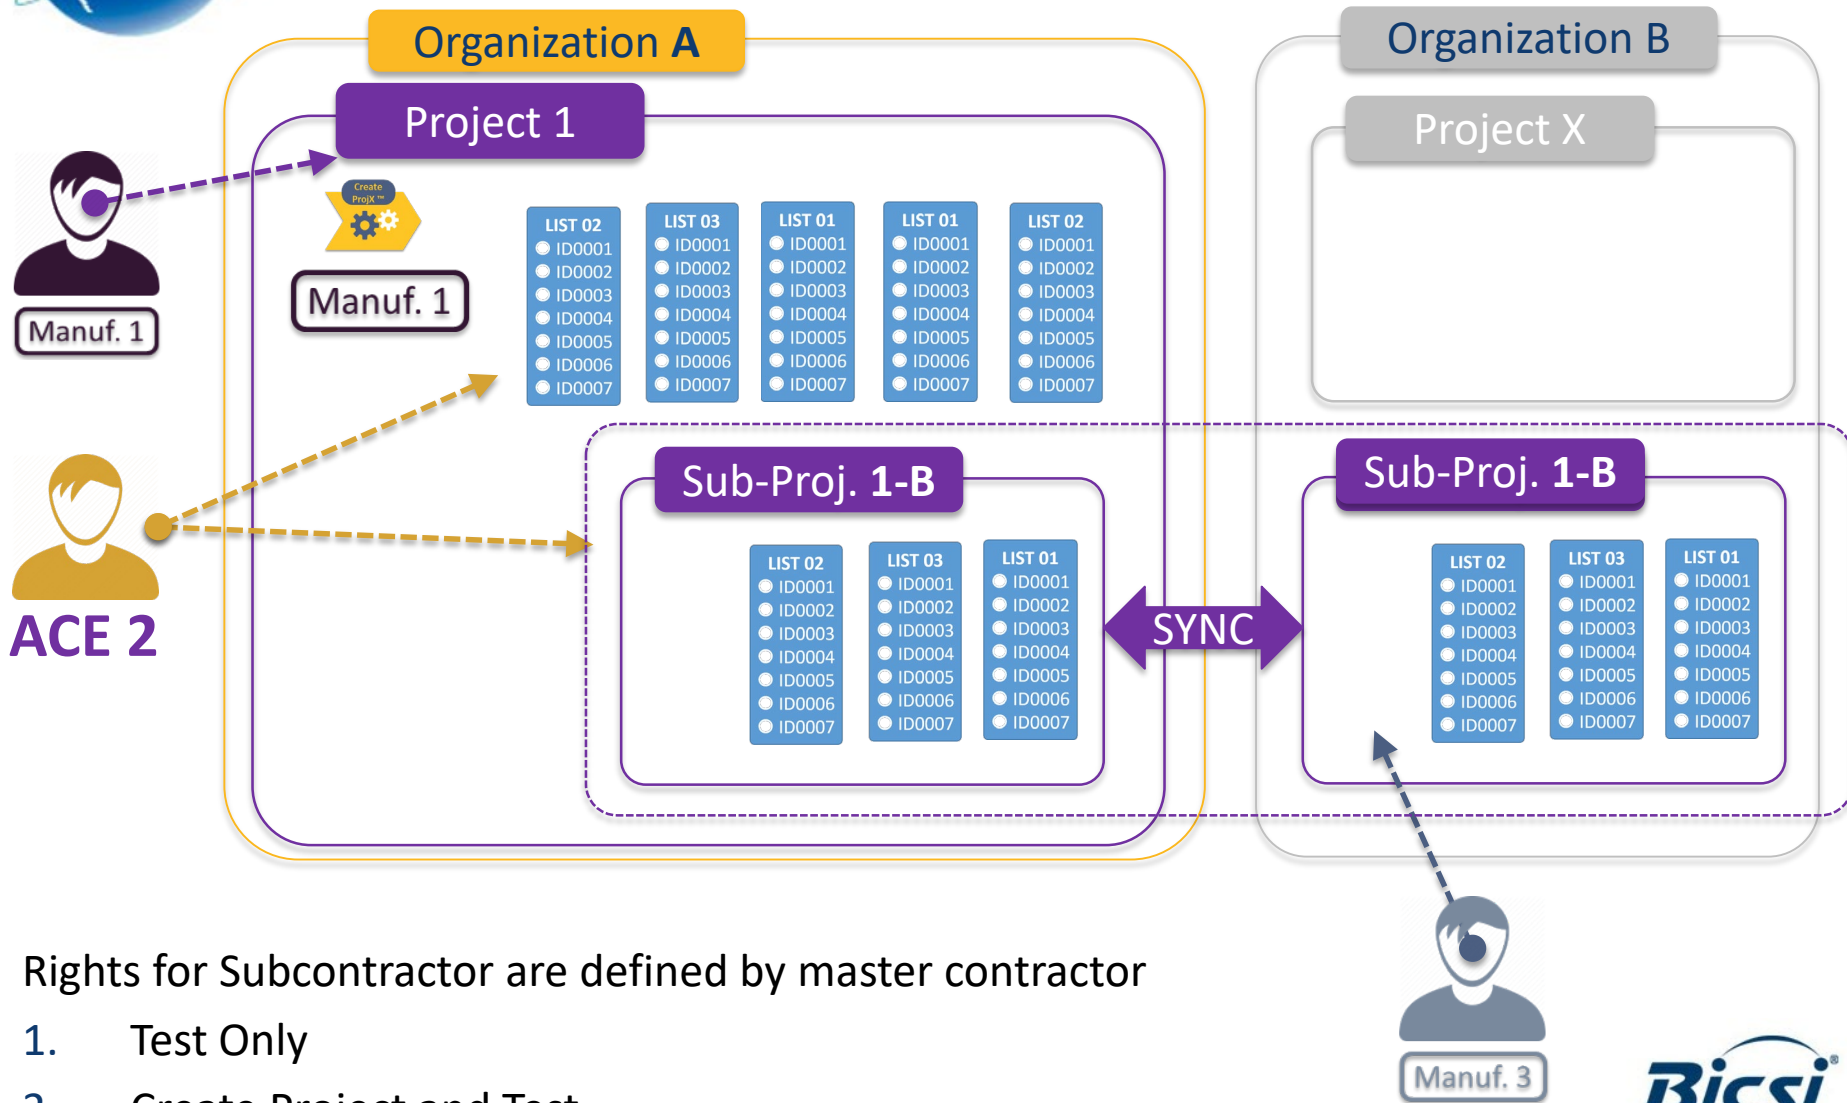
Organization A

Organization B

Project 1

Project X

Create ProjX™

Manuf. 1

Manuf. 1

| LIST 02 |
|---|
| ID0001 |
| ID0002 |
| ID0003 |
| ID0004 |
| ID0005 |
| ID0006 |
| ID0007 |

| LIST 03 |
|---|
| ID0001 |
| ID0002 |
| ID0003 |
| ID0004 |
| ID0005 |
| ID0006 |
| ID0007 |

| LIST 01 |
|---|
| ID0001 |
| ID0002 |
| ID0003 |
| ID0004 |
| ID0005 |
| ID0006 |
| ID0007 |

| LIST 01 |
|---|
| ID0001 |
| ID0002 |
| ID0003 |
| ID0004 |
| ID0005 |
| ID0006 |
| ID0007 |

| LIST 02 |
|---|
| ID0001 |
| ID0002 |
| ID0003 |
| ID0004 |
| ID0005 |
| ID0006 |
| ID0007 |

ACE 2

Sub-Proj. 1-B

| LIST 02 |
|---|
| ID0001 |
| ID0002 |
| ID0003 |
| ID0004 |
| ID0005 |
| ID0006 |
| ID0007 |

| LIST 03 |
|---|
| ID0001 |
| ID0002 |
| ID0003 |
| ID0004 |
| ID0005 |
| ID0006 |
| ID0007 |

| LIST 01 |
|---|
| ID0001 |
| ID0002 |
| ID0003 |
| ID0004 |
| ID0005 |
| ID0006 |
| ID0007 |

SYNC

Sub-Proj. 1-B

| LIST 02 |
|---|
| ID0001 |
| ID0002 |
| ID0003 |
| ID0004 |
| ID0005 |
| ID0006 |
| ID0007 |

| LIST 03 |
|---|
| ID0001 |
| ID0002 |
| ID0003 |
| ID0004 |
| ID0005 |
| ID0006 |
| ID0007 |

| LIST 01 |
|---|
| ID0001 |
| ID0002 |
| ID0003 |
| ID0004 |
| ID0005 |
| ID0006 |
| ID0007 |

Rights for Subcontractor are defined by master contractor

1. Test Only

2. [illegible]

Manuf. 3

BICSI